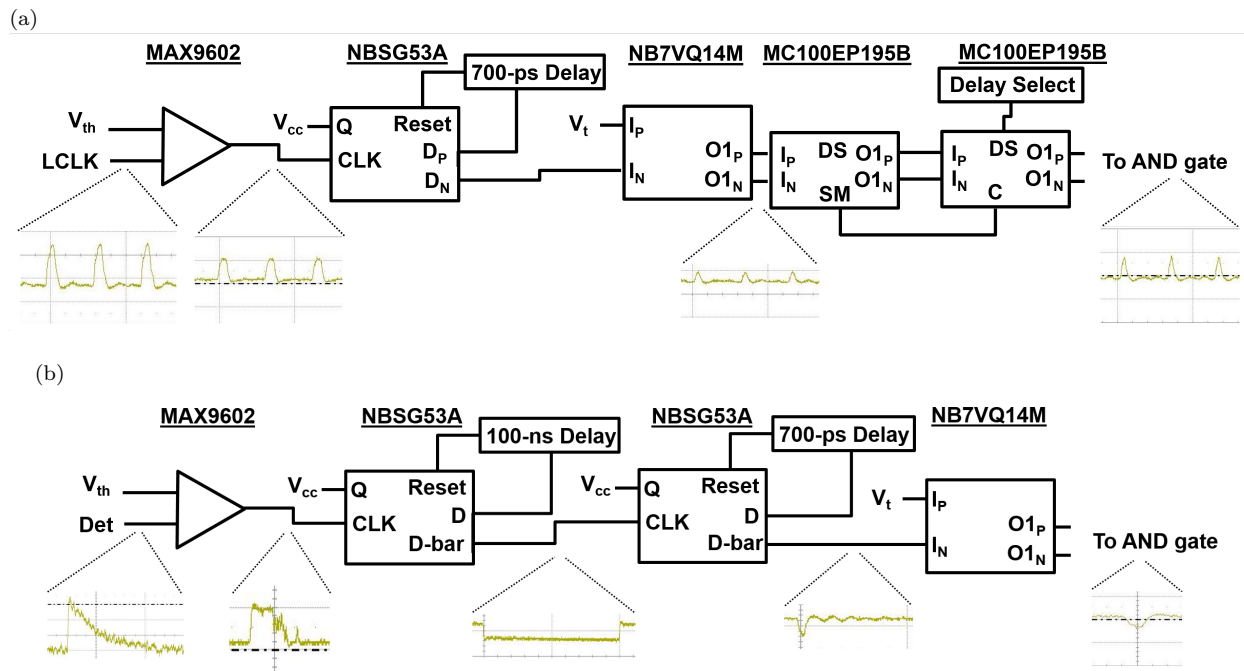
(a)

MAX9602

$V_{th}$

LCLK

NBSG53A

700-ps Delay

$V_{cc}$

Q

Reset

CLK

$D_P$

$D_N$

NB7VQ14M

$V_t$

$I_P$

$I_N$

$O1_P$

$O1_N$

MC100EP195B

$I_P$

$I_N$

DS

SM

$O1_P$

$O1_N$

MC100EP195B

Delay Select

$I_P$

$I_N$

DS

C

$O1_P$

$O1_N$

To AND gate

(b)

MAX9602

$V_{th}$

Det

NBSG53A

100-ns Delay

$V_{cc}$

Q

Reset

CLK

D

D-bar

NBSG53A

700-ps Delay

$V_{cc}$

Q

Reset

CLK

D

D-bar

NB7VQ14M

$V_t$

$I_P$

$I_N$

$O1_P$

$O1_N$

To AND gate